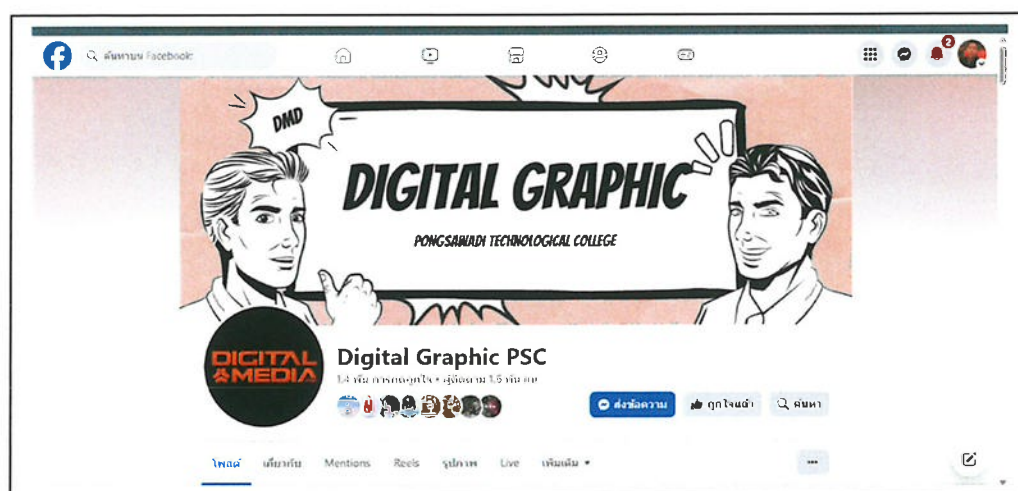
ค้นหาบน Facebook

2

DMD

DIGITAL GRAPHIC

PONGSAWADI TECHNOLOGICAL COLLEGE

DIGITAL MEDIA

Digital Graphic PSC

1.4 พัน การถูกใจ • ผู้ติดตาม 1.5 พัน คน

ส่งข้อความ ถูกใจแล้ว ค้นหา

โพสต์ เกี่ยวกับ Mentions Reels รูปภาพ Live เพิ่มเติม ▾

•••